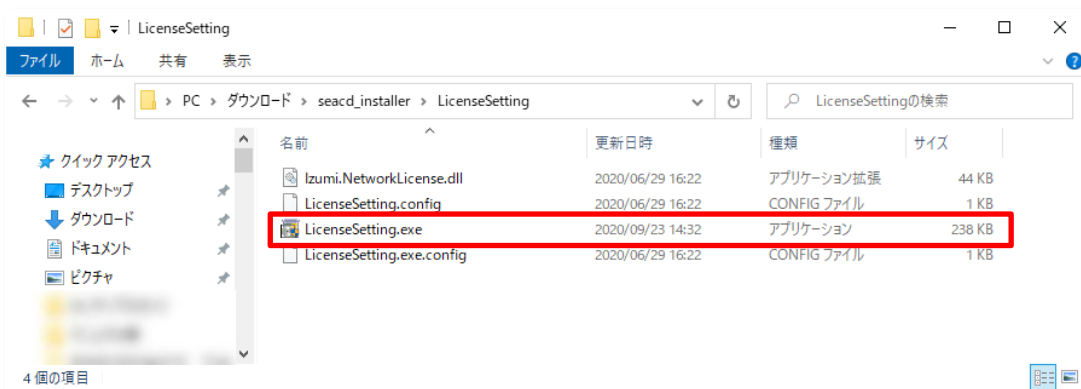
LicenseSetting

ファイル　ホーム　共有　表示

PC › ダウンロード › seacd_installer › LicenseSetting

LicenseSettingの検索

クイック アクセス
デスクトップ
ダウンロード
ドキュメント
ピクチャ

| 名前 | 更新日時 | 種類 | サイズ |
|---|---|---|---|
| Izumi.NetworkLicense.dll | 2020/06/29 16:22 | アプリケーション拡張 | 44 KB |
| LicenseSetting.config | 2020/06/29 16:22 | CONFIG ファイル | 1 KB |
| LicenseSetting.exe | 2020/09/23 14:32 | アプリケーション | 238 KB |
| LicenseSetting.exe.config | 2020/06/29 16:22 | CONFIG ファイル | 1 KB |

4 個の項目